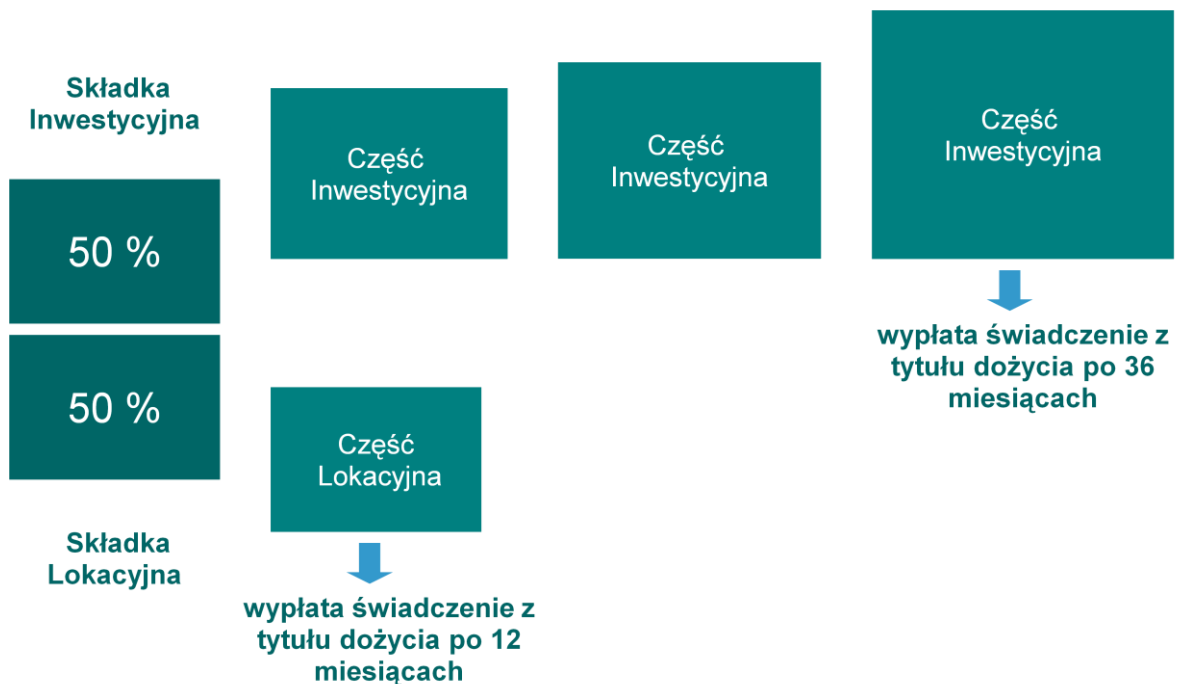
Składka Inwestycyjna

50 %

50 %

Składka Lokacyjna

Część Inwestycyjna

Część Lokacyjna

wypłata świadczenie z tytułu dożycia po 12 miesiącach

Część Inwestycyjna

Część Inwestycyjna

wypłata świadczenie z tytułu dożycia po 36 miesiącach